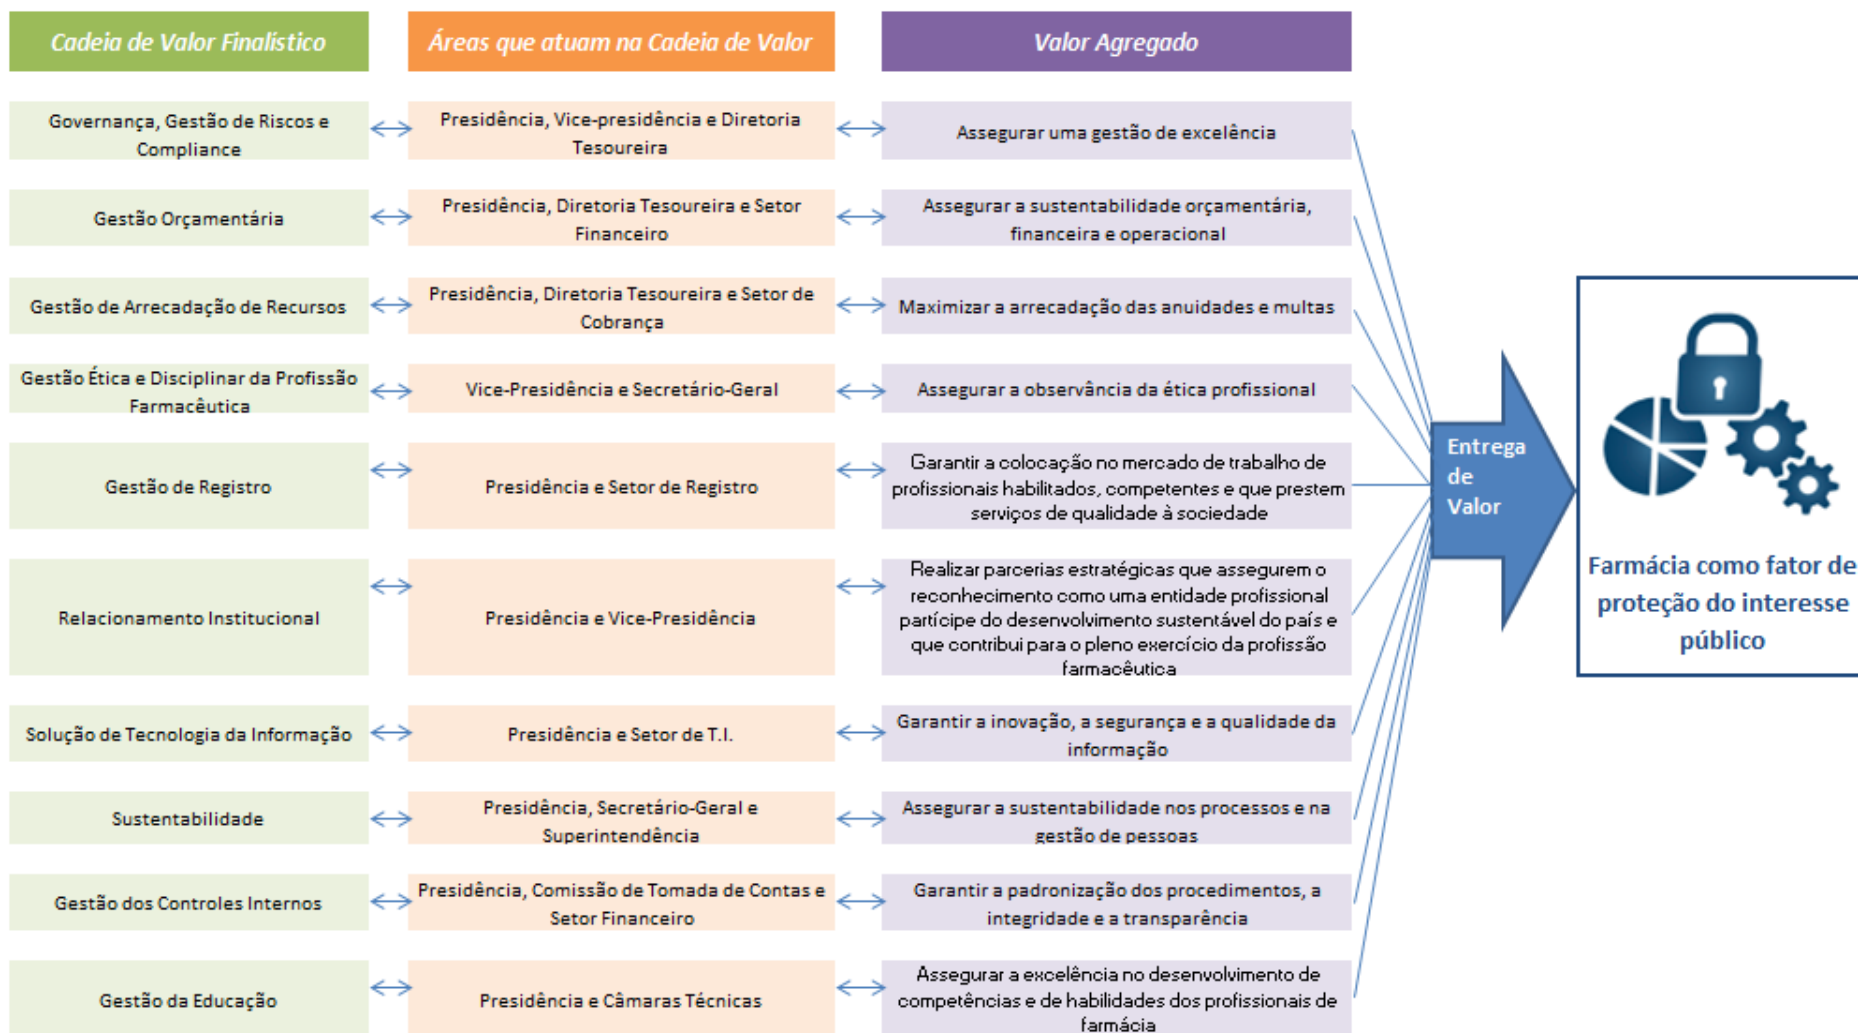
| Cadeia de Valor Finalístico | Áreas que atuam na Cadeia de Valor | Valor Agregado |
|---|---|---|
| Governança, Gestão de Riscos e Compliance | Presidência, Vice-presidência e Diretoria Tesoureira | Assegurar uma gestão de excelência |
| Gestão Orçamentária | Presidência, Diretoria Tesoureira e Setor Financeiro | Assegurar a sustentabilidade orçamentária, financeira e operacional |
| Gestão de Arrecadação de Recursos | Presidência, Diretoria Tesoureira e Setor de Cobrança | Maximizar a arrecadação das anuidades e multas |
| Gestão Ética e Disciplinar da Profissão Farmacêutica | Vice-Presidência e Secretário-Geral | Assegurar a observância da ética profissional |
| Gestão de Registro | Presidência e Setor de Registro | Garantir a colocação no mercado de trabalho de profissionais habilitados, competentes e que prestem serviços de qualidade à sociedade |
| Relacionamento Institucional | Presidência e Vice-Presidência | Realizar parcerias estratégicas que assegurem o reconhecimento como uma entidade profissional partícipe do desenvolvimento sustentável do país e que contribui para o pleno exercício da profissão farmacêutica |
| Solução de Tecnologia da Informação | Presidência e Setor de T.I. | Garantir a inovação, a segurança e a qualidade da informação |
| Sustentabilidade | Presidência, Secretário-Geral e Superintendência | Assegurar a sustentabilidade nos processos e na gestão de pessoas |
| Gestão dos Controles Internos | Presidência, Comissão de Tomada de Contas e Setor Financeiro | Garantir a padronização dos procedimentos, a integridade e a transparência |
| Gestão da Educação | Presidência e Câmaras Técnicas | Assegurar a excelência no desenvolvimento de competências e de habilidades dos profissionais de farmácia |

Entrega de Valor

Farmácia como fator de proteção do interesse público